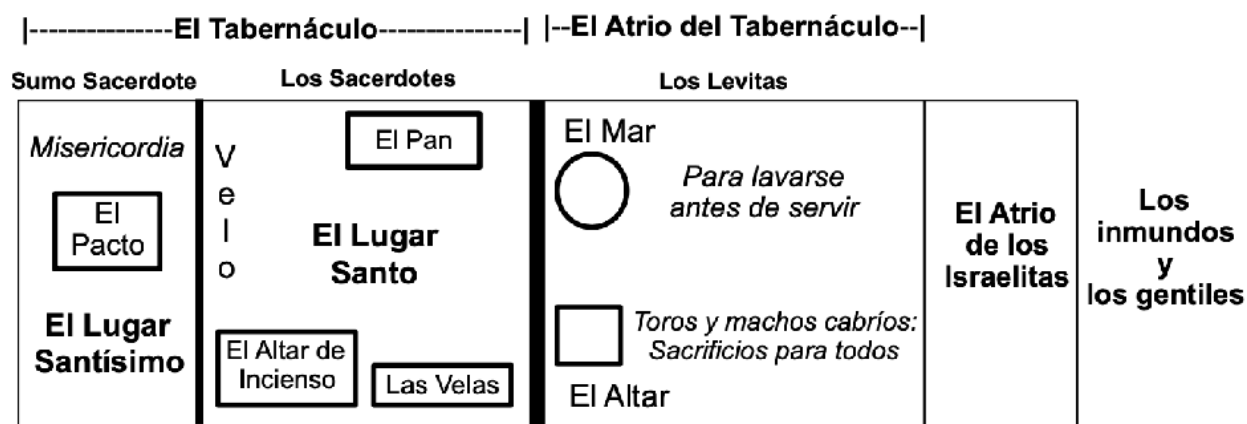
|---------------El Tabernáculo---------------| |--El Atrio del Tabernáculo--|

Sumo Sacerdote

Misericordia

El Pacto

El Lugar Santísimo

Los Sacerdotes

V e l o

El Pan

El Lugar Santo

El Altar de Incienso

Las Velas

Los Levitas

El Mar

Para lavarse antes de servir

Toros y machos cabríos: Sacrificios para todos

El Altar

El Atrio de los Israelitas

Los inmundos y los gentiles